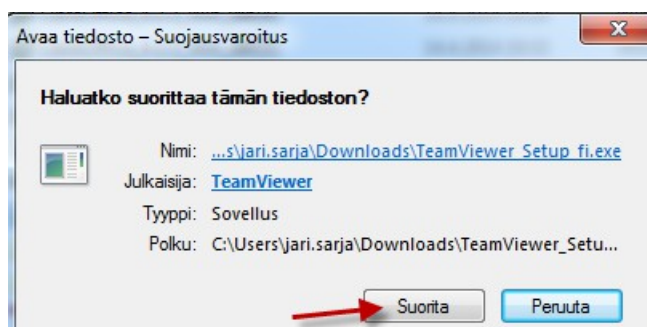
Avaa tiedosto – Suojausvaroitus

Haluatko suorittaa tämän tiedoston?

Nimi: ...s\jari.sarja\Downloads\TeamViewer_Setup_fi.exe
Julkaisija: TeamViewer
Tyyppi: Sovellus
Polku: C:\Users\jari.sarja\Downloads\TeamViewer_Setu...

Suorita
Peruuta